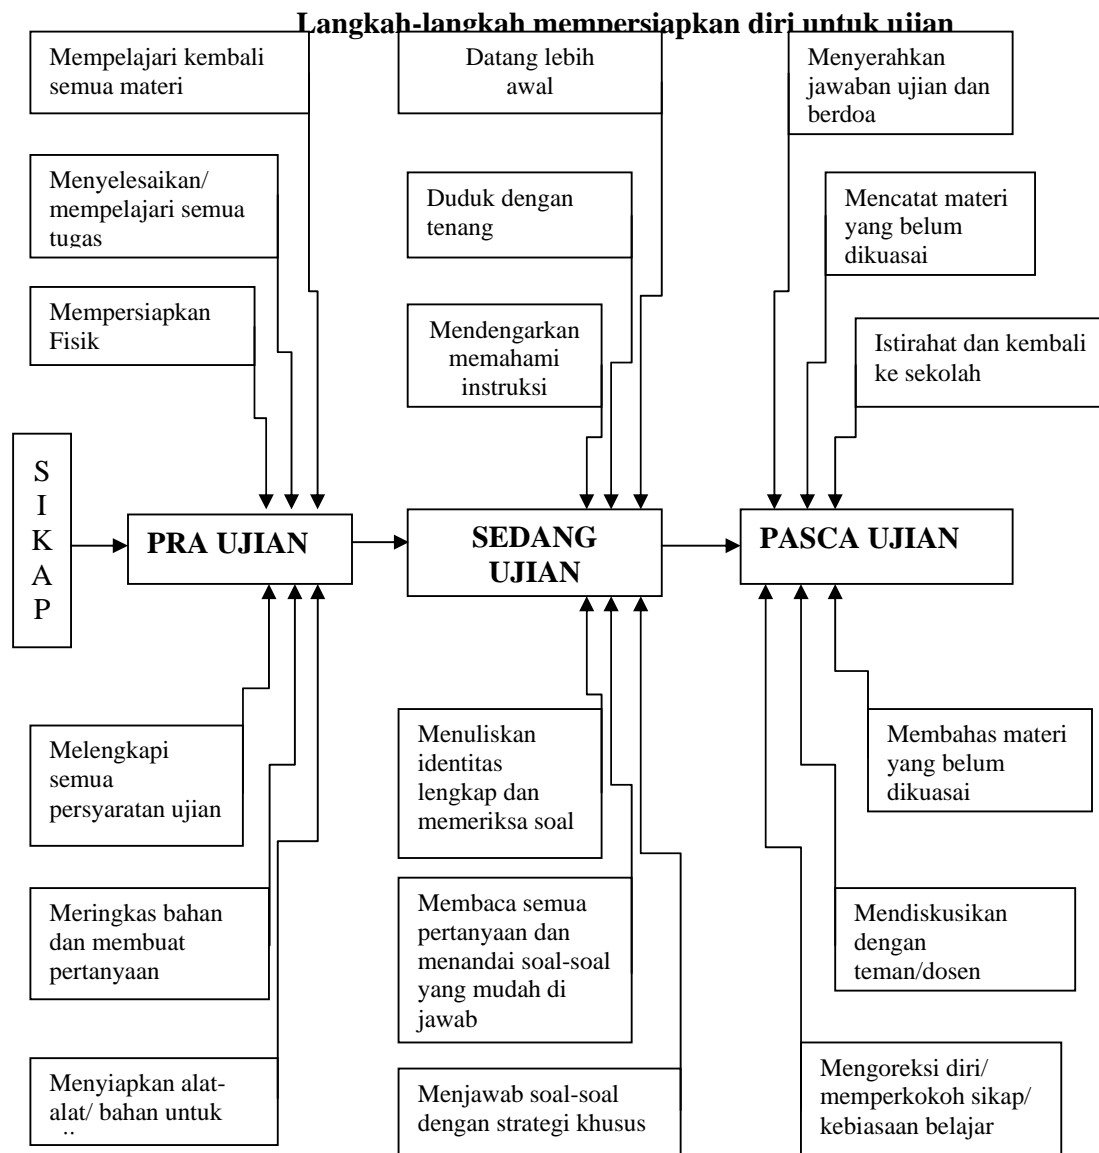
Langkah-langkah mempersiapkan diri untuk ujian

Mempelajari kembali semua materi

Menyelesaikan/ mempelajari semua tugas

Mempersiapkan Fisik

Datang lebih awal

Duduk dengan tenang

Mendengarkan memahami instruksi

Menyerahkan jawaban ujian dan berdoa

Mencatat materi yang belum dikuasai

Istirahat dan kembali ke sekolah

S I K A P

PRA UJIAN

SEDANG UJIAN

PASCA UJIAN

Melengkapi semua persyaratan ujian

Meringkas bahan dan membuat pertanyaan

Menyiapkan alat-alat/ bahan untuk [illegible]

Menuliskan identitas lengkap dan memeriksa soal

Membaca semua pertanyaan dan menandai soal-soal yang mudah di jawab

Menjawab soal-soal dengan strategi khusus

Membahas materi yang belum dikuasai

Mendiskusikan dengan teman/dosen

Mengoreksi diri/ memperkokoh sikap/ kebiasaan belajar